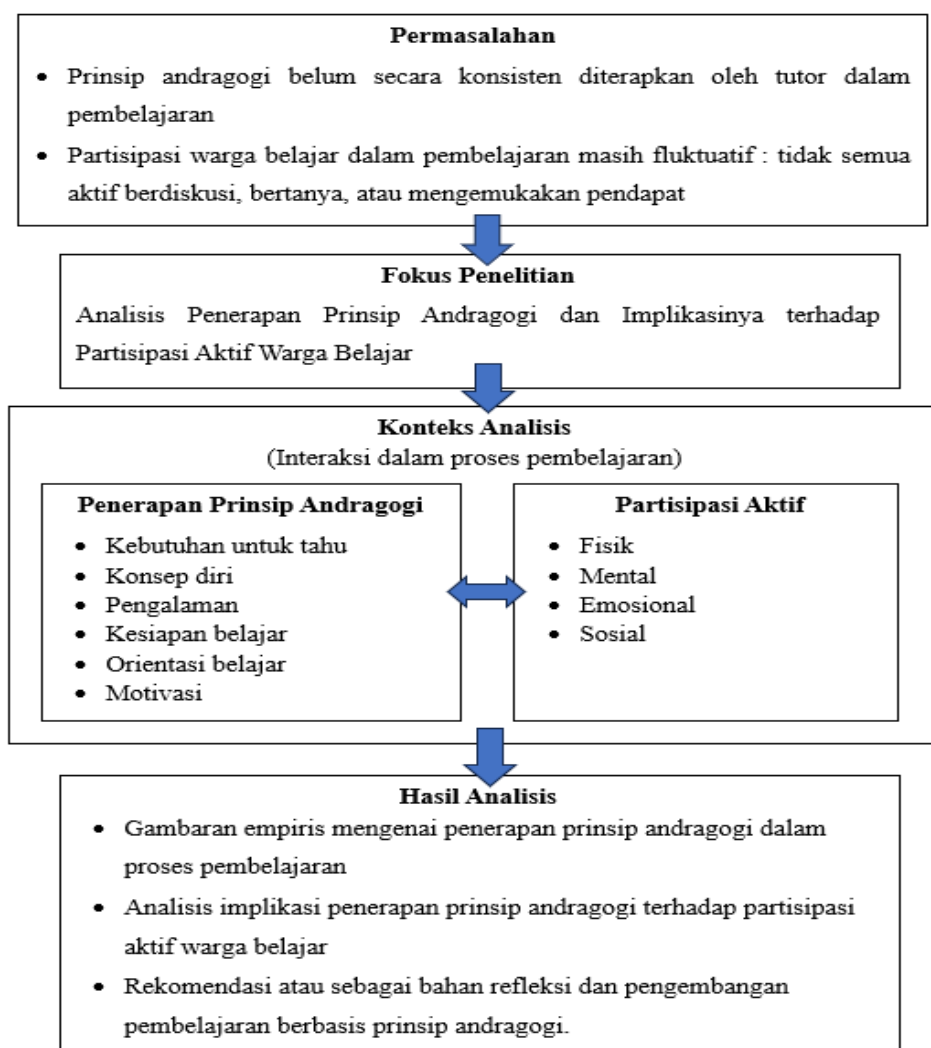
**Permasalahan**

- Prinsip andragogi belum secara konsisten diterapkan oleh tutor dalam pembelajaran
- Partisipasi warga belajar dalam pembelajaran masih fluktuatif : tidak semua aktif berdiskusi, bertanya, atau mengemukakan pendapat

**Fokus Penelitian**

Analisis Penerapan Prinsip Andragogi dan Implikasinya terhadap Partisipasi Aktif Warga Belajar

**Konteks Analisis**

(Interaksi dalam proses pembelajaran)

**Penerapan Prinsip Andragogi**

- Kebutuhan untuk tahu
- Konsep diri
- Pengalaman
- Kesiapan belajar
- Orientasi belajar
- Motivasi

**Partisipasi Aktif**

- Fisik
- Mental
- Emosional
- Sosial

**Hasil Analisis**

- Gambaran empiris mengenai penerapan prinsip andragogi dalam proses pembelajaran
- Analisis implikasi penerapan prinsip andragogi terhadap partisipasi aktif warga belajar
- Rekomendasi atau sebagai bahan refleksi dan pengembangan pembelajaran berbasis prinsip andragogi.